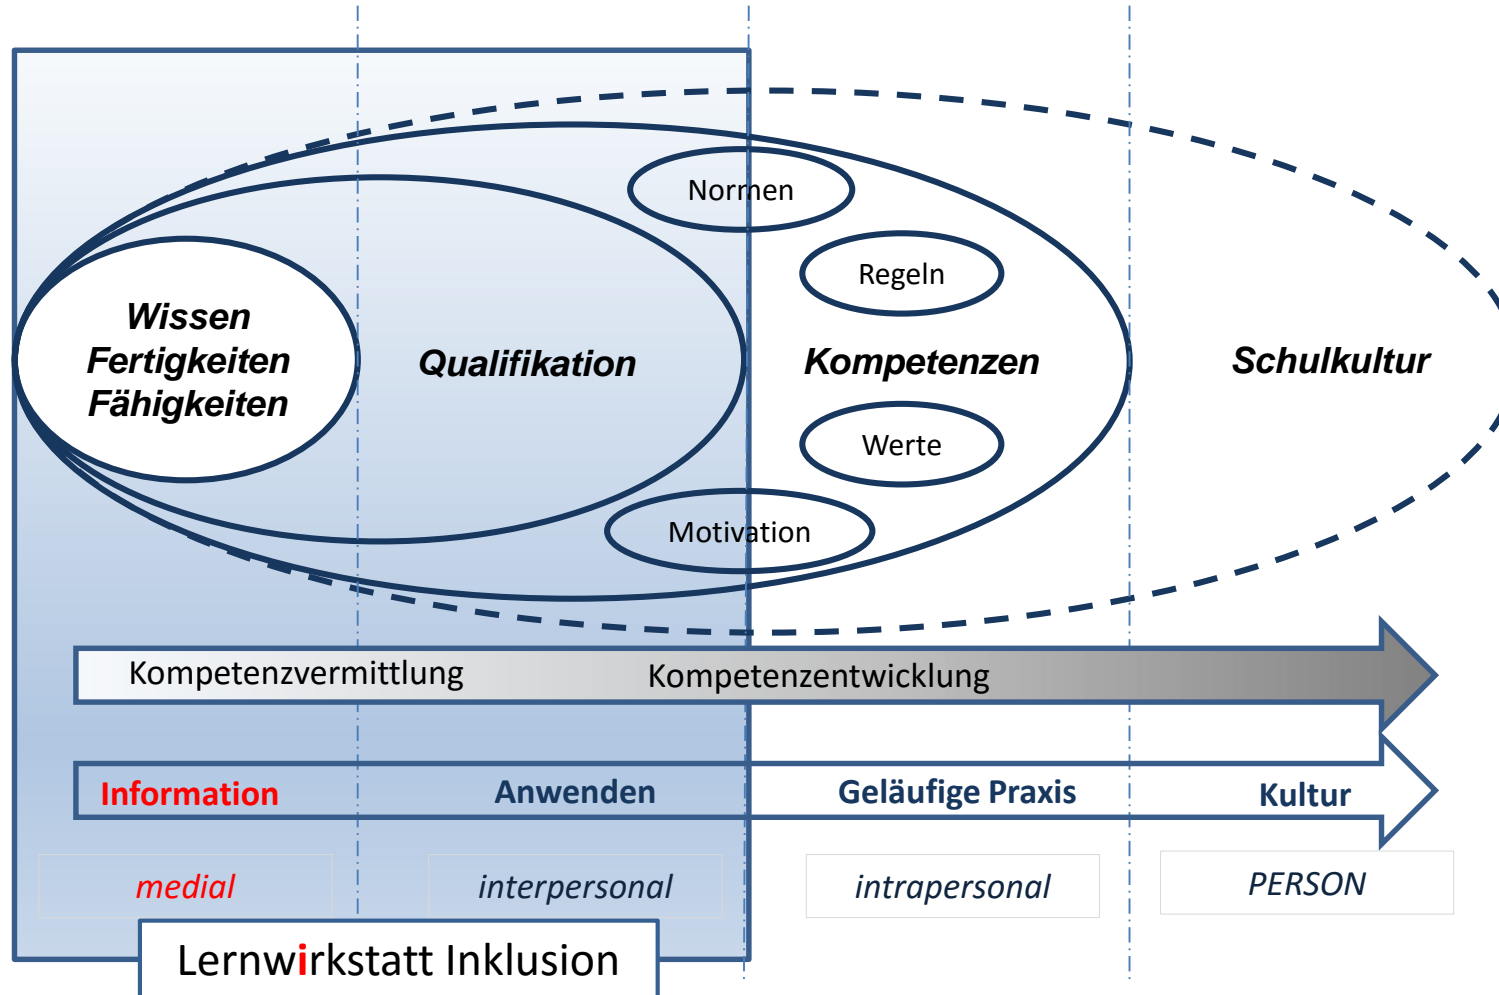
Normen

Regeln

Wissen
Fertigkeiten
Fähigkeiten

Qualifikation

Kompetenzen

Schulkultur

Werte

Motivation

Kompetenzvermittlung Kompetenzentwicklung

Information Anwenden Geläufige Praxis Kultur

medial interpersonal intrapersonal PERSON

Lernwirkstatt Inklusion